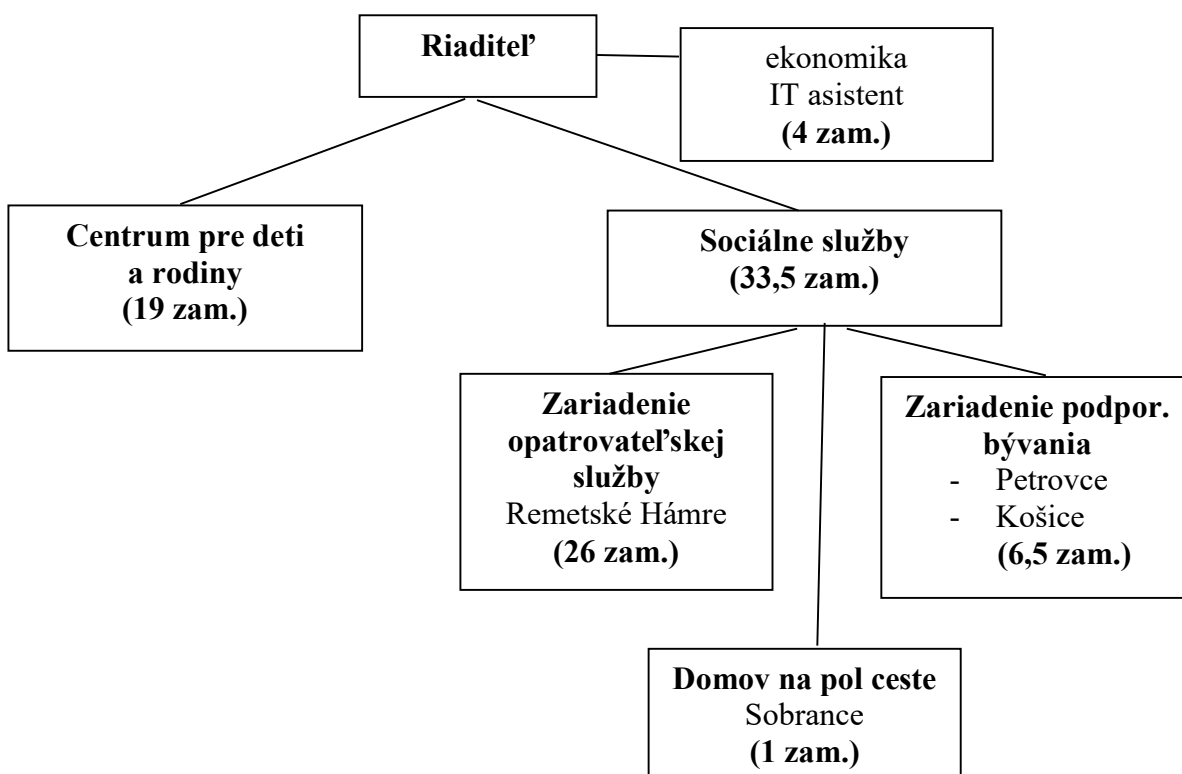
Riaditeľ

ekonomika
IT asistent
(4 zam.)

Centrum pre deti a rodiny
(19 zam.)

Sociálne služby
(33,5 zam.)

Zariadenie opatrovateľskej služby
Remetské Hámre
(26 zam.)

Zariadenie podpor. bývania
- Petrovce
- Košice
(6,5 zam.)

Domov na pol ceste
Sobrance
(1 zam.)